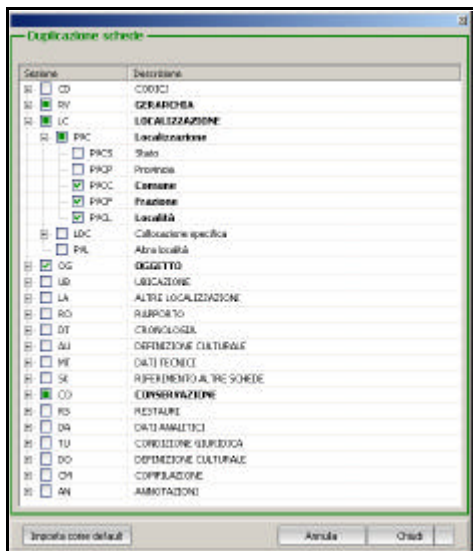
Duplicazione schede

| Sezione | Descrizione |
|---|---|
| CD | CODICI |
| RV | GERARCHIA |
| LC | LOCALIZZAZIONE |
| PVC | Localizzazione |
| PVCS | Stato |
| PVCP | Provincia |
| PVCC | Comune |
| PVCF | Frazione |
| PVCL | Località |
| LDC | Collocazione specifica |
| PVL | Altra località |
| OG | OGGETTO |
| UB | UBICAZIONE |
| LA | ALTRE LOCALIZZAZIONI |
| RO | RAPPORTO |
| DT | CRONOLOGIA |
| AU | DEFINIZIONE CULTURALE |
| MT | DATI TECNICI |
| SE | RIFERIMENTO ALTRE SCHEDE |
| CO | CONSERVAZIONE |
| RS | RESTAURI |
| DA | DATI ANALITICI |
| TU | CONDIZIONE GIURIDICA |
| DO | DEFINIZIONE CULTURALE |
| CM | COMPILAZIONE |
| AN | ANNOTAZIONI |

Imposta come default
Annulla
Chiudi